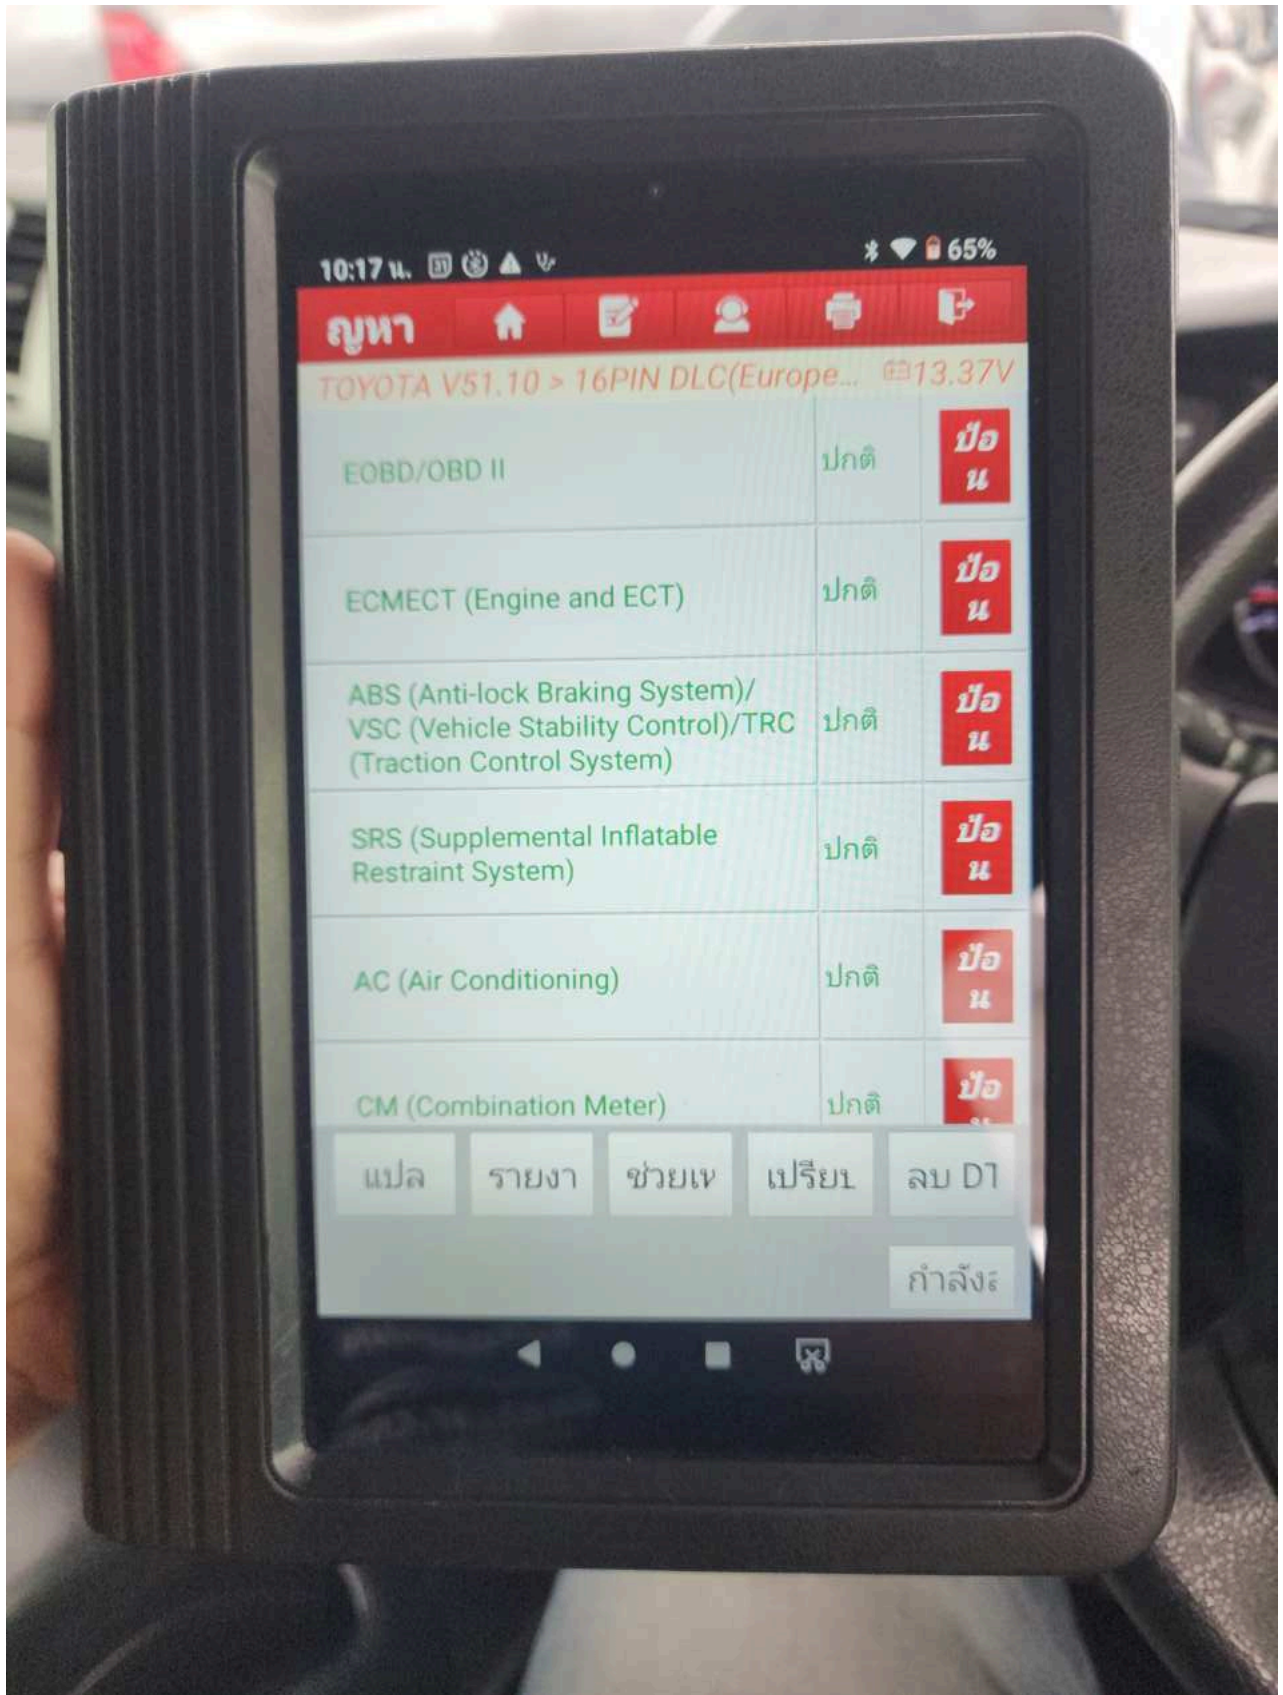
10:17 น. 65%

ญหา

TOYOTA V51.10 > 16PIN DLC(Europe... 13.37V

| | | |
|---|---|---|
| EOBD/OBD II | ปกติ | ป้อน |
| ECMECT (Engine and ECT) | ปกติ | ป้อน |
| ABS (Anti-lock Braking System)/ VSC (Vehicle Stability Control)/TRC (Traction Control System) | ปกติ | ป้อน |
| SRS (Supplemental Inflatable Restraint System) | ปกติ | ป้อน |
| AC (Air Conditioning) | ปกติ | ป้อน |
| CM (Combination Meter) | ปกติ | ป้อ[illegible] |

แปล รายงา ช่วยเห เปรียเ ลบ DT

กำลังะ